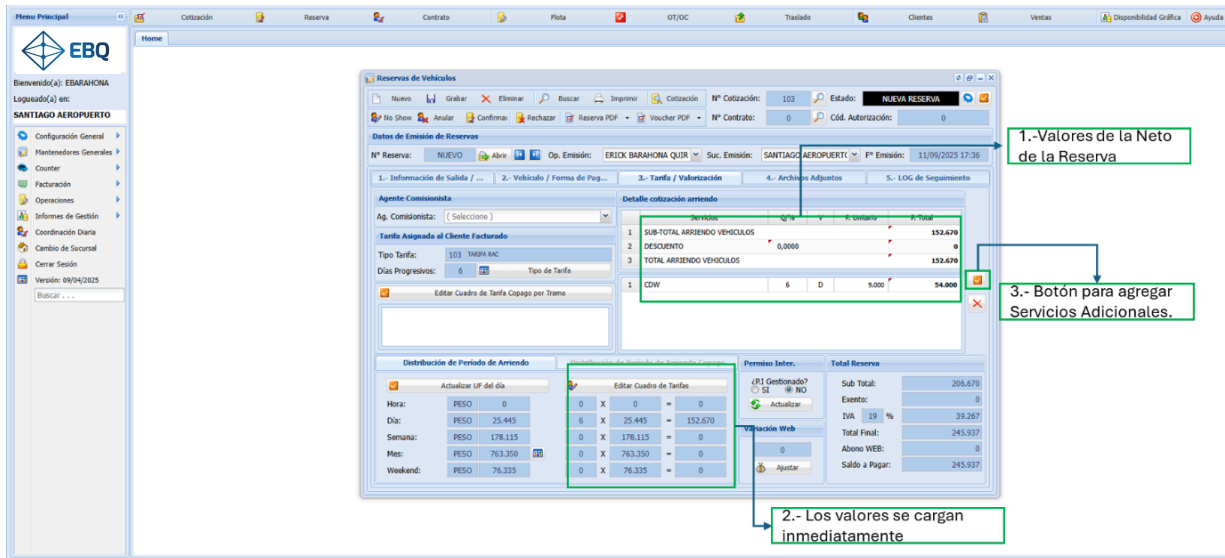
Menu Principal

Cotización | Reserva | Contrato | Flota | OT/OC | Traslado | Clientes | Ventas | Disponibilidad Gráfica | Ayuda

Home

EBQ

Bienvenido(a): EBARAHONA
Logueado(a) en:
SANTIAGO AEROPUERTO

Configuración General
Mantenedores Generales
Counter
Facturación
Operaciones
Informes de Gestión
Coordinación Diaria
Cambio de Sucursal
Cerrar Sesión
Versión: 09/04/2025
Buscar . . .

Reservas de Vehículos

Nuevo | Grabar | Eliminar | Buscar | Imprimir | Cotización | Nº Cotización: 103 | Estado: NUEVA RESERVA
No Show | Anular | Confirmar | Rechazar | Reserva PDF | Voucher PDF | Nº Contrato: 0 | Cód. Autorización: 0

Datos de Emisión de Reservas
Nº Reserva: NUEVO | Abrir | Op. Emisión: ERICK BARAHONA QUIR | Suc. Emisión: SANTIAGO AEROPUERT | Fº Emisión: 11/09/2025 17:36

1.- Información de Salida / ... | 2.- Vehículo / Forma de Pag... | 3.- Tarifa / Valorización | 4.- Archivos Adjuntos | 5.- LOG de Seguimiento

Agente Comisionista
Ag. Comisionista: ( Seleccione )

Tarifa Asignada al Cliente Facturado
Tipo Tarifa: 103 TARIFA RAC
Días Progresivos: 6 | Tipo de Tarifa

Editar Cuadro de Tarifa Copago por Tramo

Detalle cotización arriendo

| | Servicios | Q/% | T | P. Unitario | P. Total |
|---|---|---|---|---|---|
| 1 | SUB-TOTAL ARRIENDO VEHICULOS | | | | 152.670 |
| 2 | DESCUENTO | 0,0000 | | | 0 |
| 3 | TOTAL ARRIENDO VEHICULOS | | | | 152.670 |
| 1 | CDW | 6 | D | 9.000 | 54.000 |

Distribución de Período de Arriendo | Distribución de Período de Arriendo Copago

Actualizar UF del día | Editar Cuadro de Tarifas

| | | | | | | | |
|---|---|---|---|---|---|---|---|
| Hora: | PESO | 0 | 0 | X | 0 | = | 0 |
| Día: | PESO | 25.445 | 6 | X | 25.445 | = | 152.670 |
| Semana: | PESO | 178.115 | 0 | X | 178.115 | = | 0 |
| Mes: | PESO | 763.350 | 0 | X | 763.350 | = | 0 |
| Weekend: | PESO | 76.335 | 0 | X | 76.335 | = | 0 |

Permiso Inter.
¿P.I Gestionado?
SI NO
Actualizar

Variación Web
0
Ajustar

Total Reserva
Sub Total: 206.670
Exento: 0
IVA 19 % 39.267
Total Final: 245.937
Abono WEB: 0
Saldo a Pagar: 245.937

1.-Valores de la Neto de la Reserva

3.- Botón para agregar Servicios Adicionales.

2.- Los valores se cargan inmediatamente